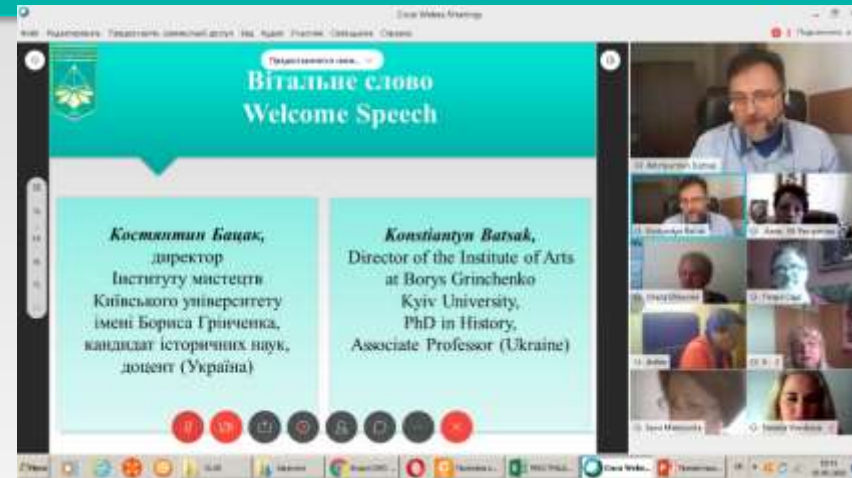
Cisco Webex Meetings

Файл Редактировать Предоставить совместный доступ Вид Аудио Участник Совещание Справка

Предоставляется сово...

Вітальне слово
Welcome Speech

Костянтин Бацак,
директор
Інституту мистецтв
Київського університету
імені Бориса Грінченка,
кандидат історичних наук,
доцент (Україна)

Konstiantyn Batsak,
Director of the Institute of Arts
at Borys Grinchenko
Kyiv University,
PhD in History,
Associate Professor (Ukraine)

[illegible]